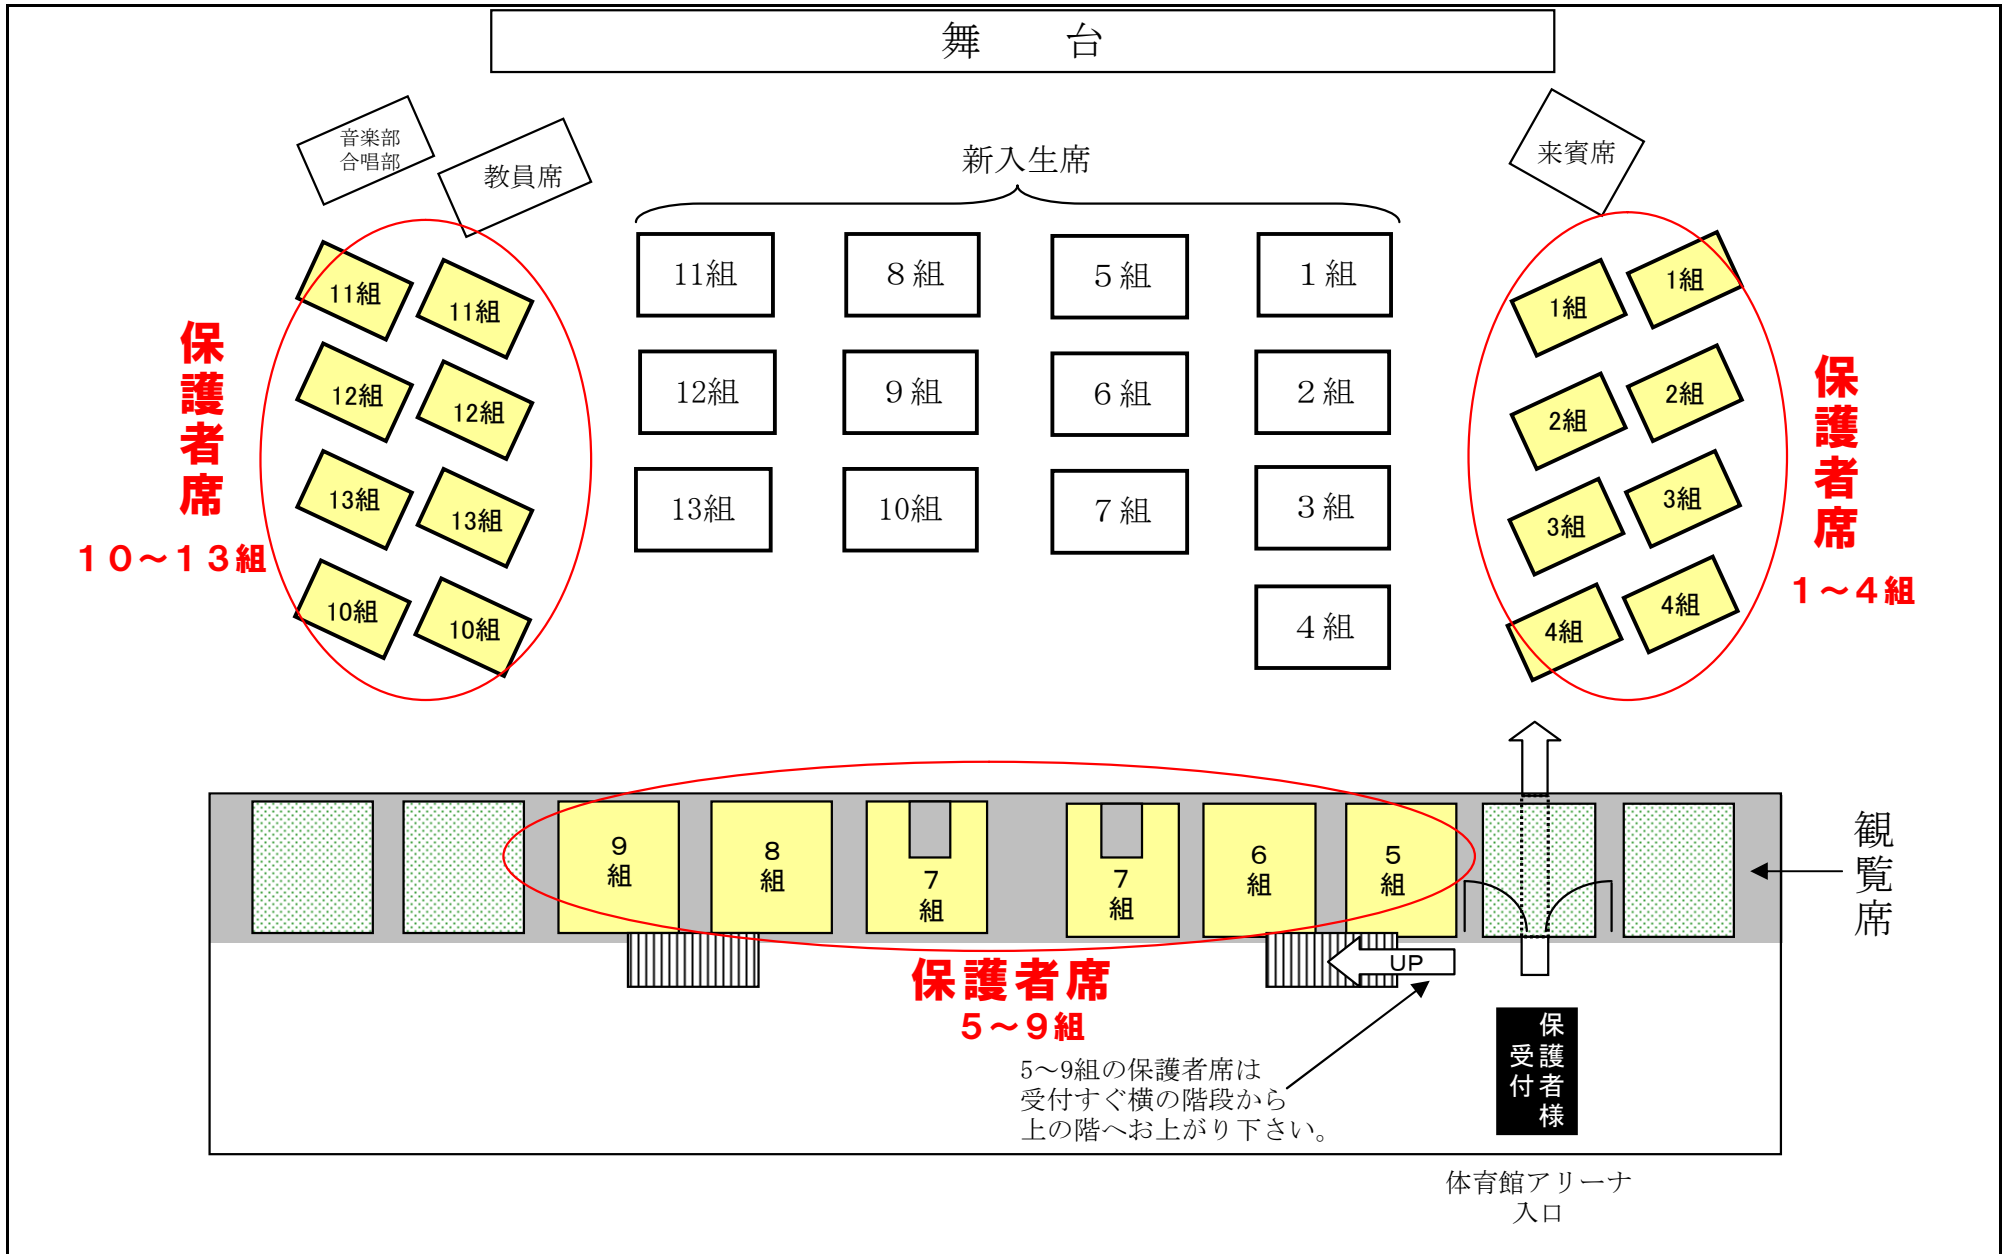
舞　台

音楽部
合唱部

教員席

新入生席

来賓席

11組 11組
12組 12組
13組 13組
10組 10組

保護者席
１０～１３組

| 11組 | 8組 | 5組 | 1組 |
|---|---|---|---|
| 12組 | 9組 | 6組 | 2組 |
| 13組 | 10組 | 7組 | 3組 |
| | | | 4組 |

1組 1組
2組 2組
3組 3組
4組 4組

保護者席
１～４組

9組　8組　7組　7組　6組　5組

UP

観覧席

保護者席
５～９組

5～9組の保護者席は受付すぐ横の階段から上の階へお上がり下さい。

保護者様受付

体育館アリーナ
入口